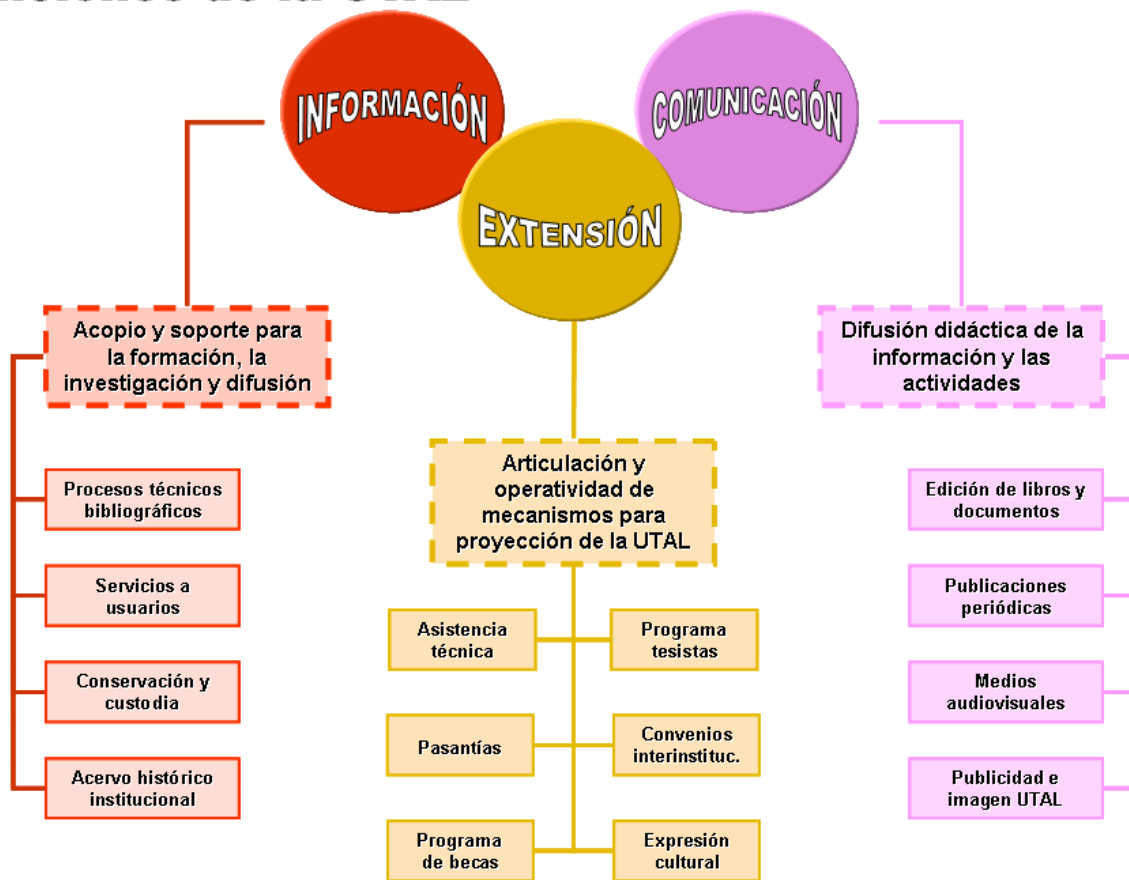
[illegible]

INFORMACIÓN

COMUNICACIÓN

EXTENSIÓN

Acopio y soporte para la formación, la investigación y difusión

Procesos técnicos bibliográficos

Servicios a usuarios

Conservación y custodia

Acervo histórico institucional

Articulación y operatividad de mecanismos para proyección de la UTAL

Asistencia técnica

Programa tesistas

Pasantías

Convenios interinstituc.

Programa de becas

Expresión cultural

Difusión didáctica de la información y las actividades

Edición de libros y documentos

Publicaciones periódicas

Medios audiovisuales

Publicidad e imagen UTAL